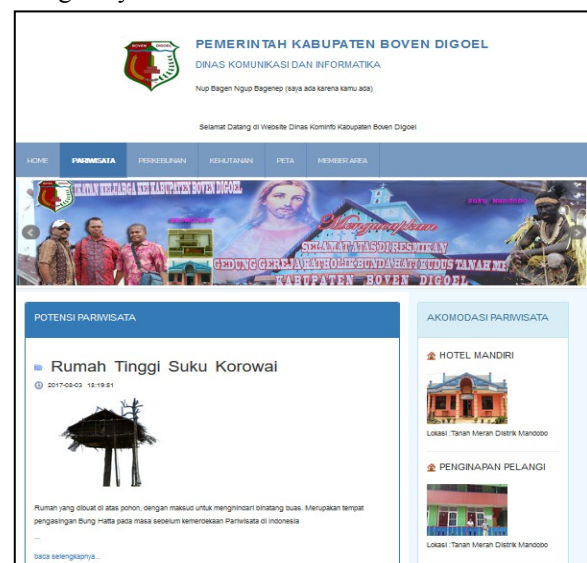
PEMERINTAH KABUPATEN BOVEN DIGOEL

DINAS KOMUNIKASI DAN INFORMATIKA

Nup Bagen Ngup Bagenep (saya ada karena kamu ada)

Selamat Datang di Website Dinas Kominfo Kabupaten Boven Digoel

HOME PARIWISATA PERKEBUNAN KEHUTANAN PETA MEMBER AREA

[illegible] KABUPATEN BOVEN DIGOEL

Mengucapkan SELAMAT ATAS DI RESMIKAN GEDUNG GEREJA KATHOLIK BUNDA HATI KUDUS TANAH MERAH KABUPATEN BOVEN DIGOEL

POTENSI PARIWISATA

Rumah Tinggi Suku Korowai

2017-08-03 18:19:51

Rumah yang dibuat di atas pohon, dengan maksud untuk menghindari binatang buas. Merupakan tempat pengasingan Bung Hatta pada masa sebelum kemerdekaan Pariwisata di Indonesia

...

baca selengkapnya...

AKOMODASI PARIWISATA

HOTEL MANDIRI

Lokasi :Tanah Merah Distrik Mandobo

PENGINAPAN PELANGI

Lokasi :Tanah Merah Distrik Mandobo